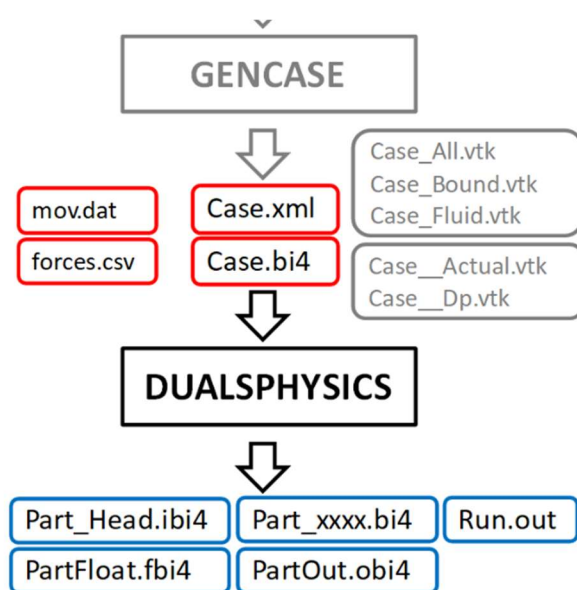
GENCASE

Case_All.vtk
Case_Bound.vtk
Case_Fluid.vtk

mov.dat

Case.xml

forces.csv

Case.bi4

Case__Actual.vtk
Case__Dp.vtk

DUALSPHYSICS

Part_Head.ibi4

Part_xxxx.bi4

Run.out

PartFloat.fbi4

PartOut.obi4